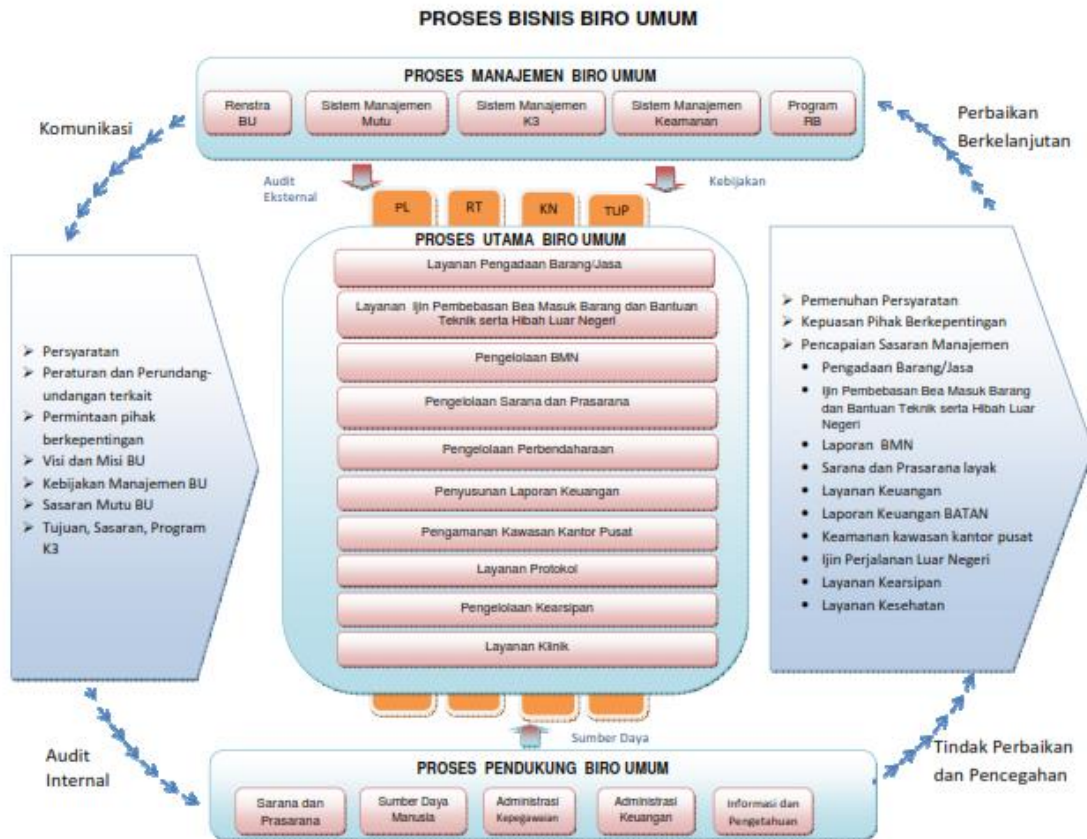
PROSES BISNIS BIRO UMUM

PROSES MANAJEMEN BIRO UMUM

Renstra BU

Sistem Manajemen Mutu

Sistem Manajemen K3

Sistem Manajemen Keamanan

Program RB

Komunikasi

Perbaikan Berkelanjutan

Audit Eksternal

Kebijakan

PL

RT

KN

TUP

PROSES UTAMA BIRO UMUM

Layanan Pengadaan Barang/Jasa

Layanan Ijin Pembebasan Bea Masuk Barang dan Bantuan Teknik serta Hibah Luar Negeri

Pengelolaan BMN

Pengelolaan Sarana dan Prasarana

Pengelolaan Perbendaharaan

Penyusunan Laporan Keuangan

Pengamanan Kawasan Kantor Pusat

Layanan Protokol

Pengelolaan Kearsipan

Layanan Klinik

➢ Persyaratan
➢ Peraturan dan Perundang-undangan terkait
➢ Permintaan pihak berkepentingan
➢ Visi dan Misi BU
➢ Kebijakan Manajemen BU
➢ Sasaran Mutu BU
➢ Tujuan, Sasaran, Program K3

➢ Pemenuhan Persyaratan
➢ Kepuasan Pihak Berkepentingan
➢ Pencapaian Sasaran Manajemen
• Pengadaan Barang/Jasa
• Ijin Pembebasan Bea Masuk Barang dan Bantuan Teknik serta Hibah Luar Negeri
• Laporan BMN
• Sarana dan Prasarana layak
• Layanan Keuangan
• Laporan Keuangan BATAN
• Keamanan kawasan kantor pusat
• Ijin Perjalanan Luar Negeri
• Layanan Kearsipan
• Layanan Kesehatan

Sumber Daya

Audit Internal

Tindak Perbaikan dan Pencegahan

PROSES PENDUKUNG BIRO UMUM

Sarana dan Prasarana

Sumber Daya Manusia

Administrasi Kepegawaian

Administrasi Keuangan

Informasi dan Pengetahuan